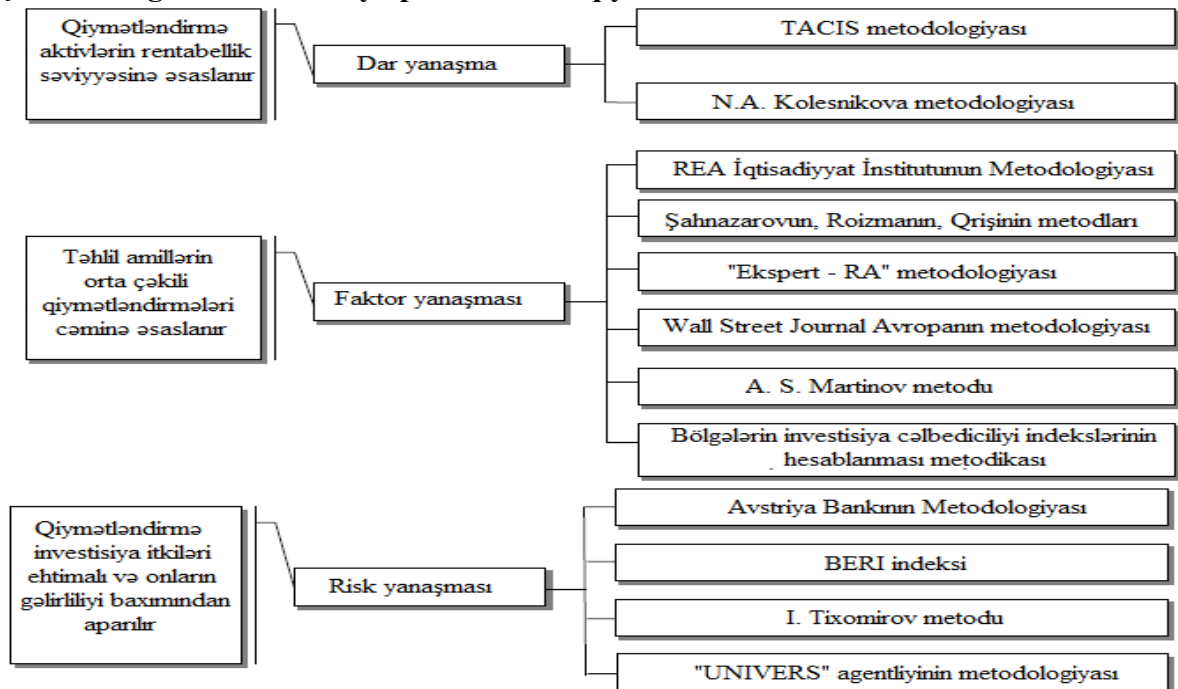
Qiymətləndirmə aktivlərin rentabellik səviyyəsinə əsaslanır

Dar yanaşma

TACIS metodologiyası

N.A. Kolesnikova metodologiyası

Təhlil amillərin orta çəkili qiymətləndirmələri cəminə əsaslanır

Faktor yanaşması

REA İqtisadiyyat İnstitutunun Metodologiyası

Şahnazarovun, Roizmanın, Qrişinin metodları

"Ekspert - RA" metodologiyası

Wall Street Journal Avropanın metodologiyası

A. S. Martinov metodu

Bölgələrin investisiya cəlbediciliyi indekslərinin hesablanması metodikası

Qiymətləndirmə investisiya itkiləri ehtimalı və onların gəlirliliyi baxımından aparılır

Risk yanaşması

Avstriya Bankının Metodologiyası

BERI indeksi

I. Tixomirov metodu

"UNIVERS" agentliyinin metodologiyası